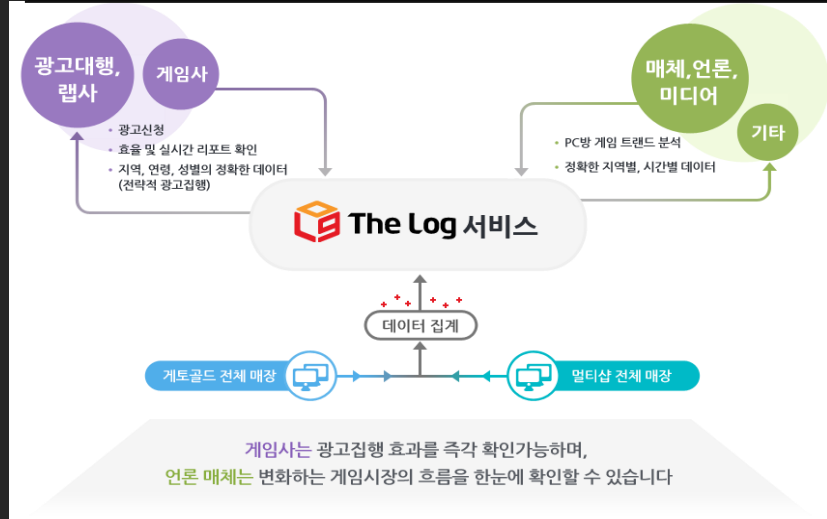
광고대행,
랩사

게임사

• 광고신청
• 효율 및 실시간 리포트 확인
• 지역, 연령, 성별의 정확한 데이터 (전략적 광고집행)

매체,언론,
미디어

기타

• PC방 게임 트렌드 분석
• 정확한 지역별, 시간별 데이터

The Log 서비스

데이터 집계

게토골드 전체 매장

멀티샵 전체 매장

게임사는 광고집행 효과를 즉각 확인가능하며,
언론 매체는 변화하는 게임시장의 흐름을 한눈에 확인할 수 있습니다